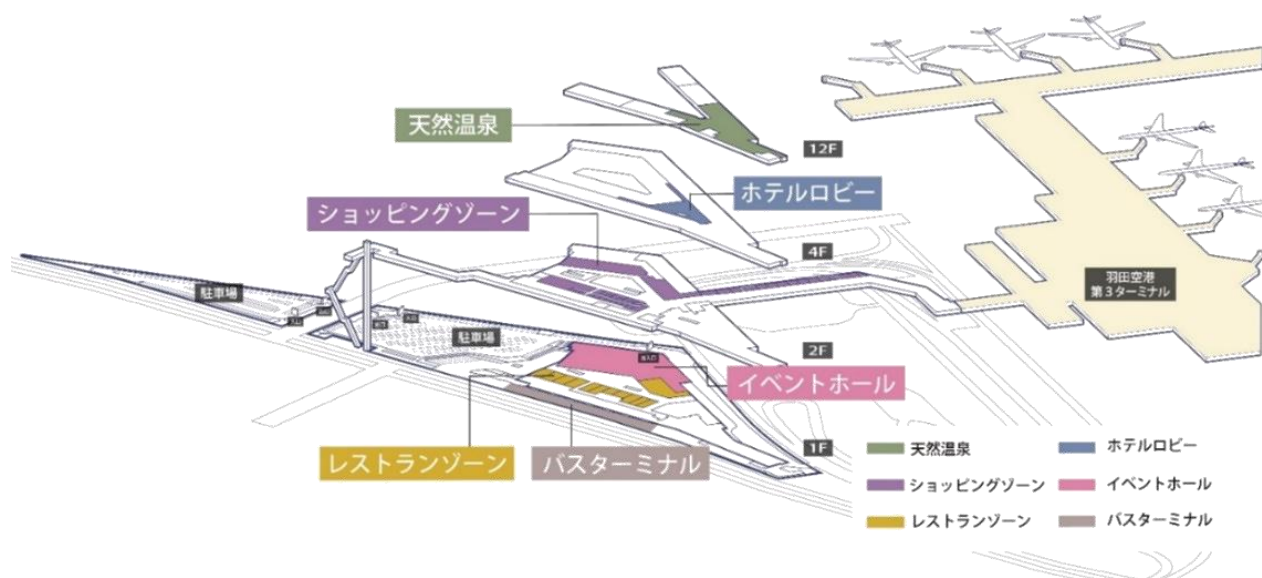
天然温泉

12F

ホテルロビー

ショッピングゾーン

4F

羽田空港
第3ターミナル

駐車場

駐車場

2F

イベントホール

1F

レストランゾーン

バスターミナル

天然温泉
ホテルロビー
ショッピングゾーン
イベントホール
レストランゾーン
バスターミナル